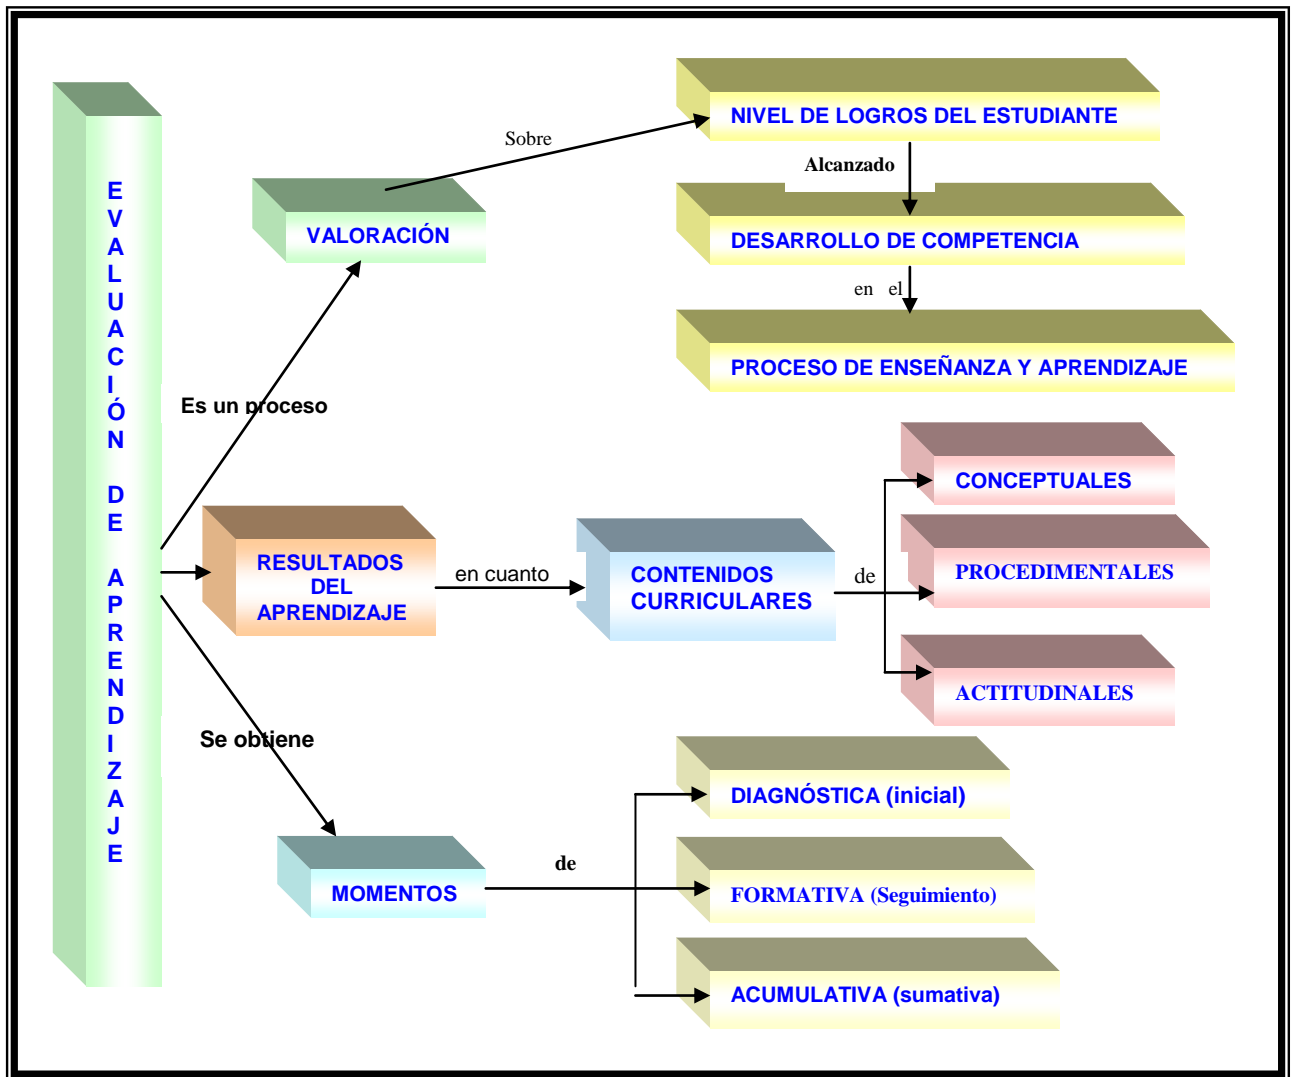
EVALUACIÓN DE APRENDIZAJE

Es un proceso

VALORACIÓN

Sobre

NIVEL DE LOGROS DEL ESTUDIANTE

Alcanzado

DESARROLLO DE COMPETENCIA

en el

PROCESO DE ENSEÑANZA Y APRENDIZAJE

RESULTADOS DEL APRENDIZAJE

en cuanto

CONTENIDOS CURRICULARES

de

CONCEPTUALES

PROCEDIMENTALES

ACTITUDINALES

Se obtiene

MOMENTOS

de

DIAGNÓSTICA (inicial)

FORMATIVA (Seguimiento)

ACUMULATIVA (sumativa)